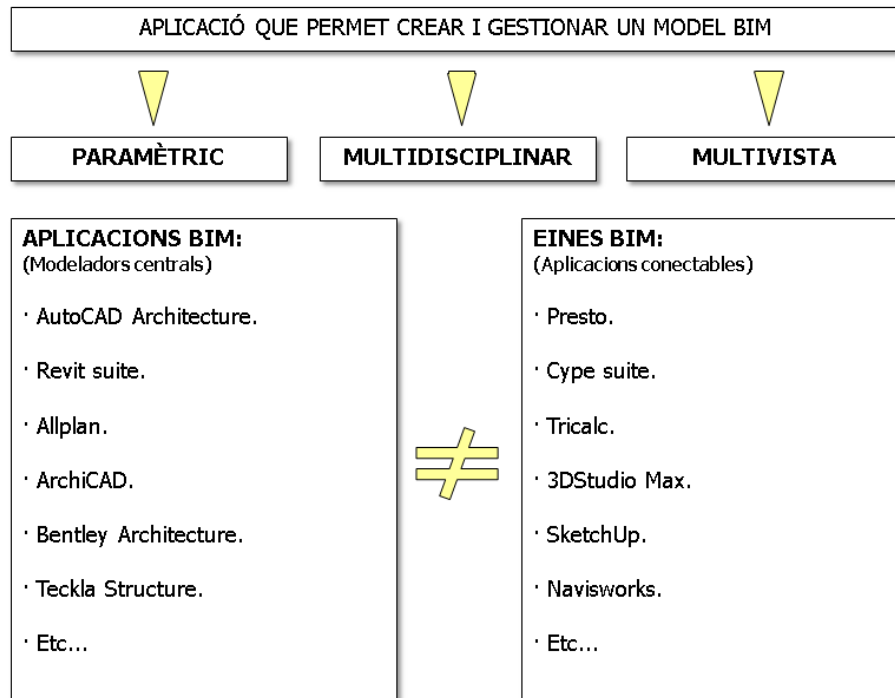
APLICACIÓ QUE PERMET CREAR I GESTIONAR UN MODEL BIM

PARAMÈTRIC

MULTIDISCIPLINAR

MULTIVISTA

APLICACIONS BIM:
(Modeladors centrals)

· AutoCAD Architecture.

· Revit suite.

· Allplan.

· ArchiCAD.

· Bentley Architecture.

· Teckla Structure.

· Etc...

$\neq$

EINES BIM:
(Aplicacions conectables)

· Presto.

· Cype suite.

· Tricalc.

· 3DStudio Max.

· SketchUp.

· Navisworks.

· Etc...